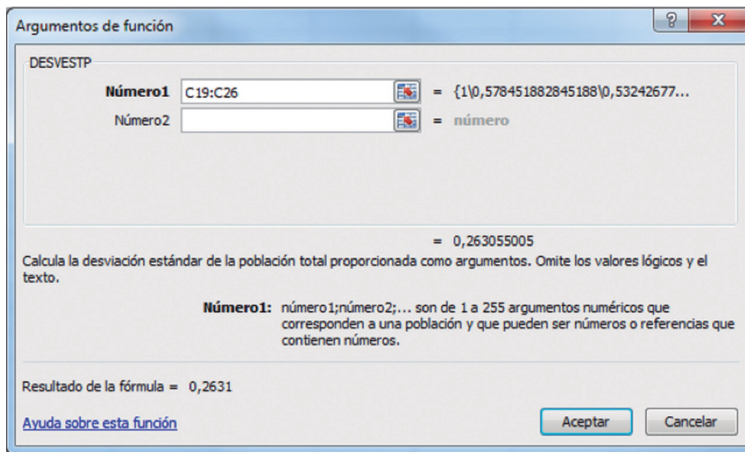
Argumentos de función

DESVESTP

Número1 C19:C26 = {1\0,578451882845188\0,53242677...

Número2 = número

= 0,263055005

Calcula la desviación estándar de la población total proporcionada como argumentos. Omite los valores lógicos y el texto.

Número1: número1;número2;... son de 1 a 255 argumentos numéricos que corresponden a una población y que pueden ser números o referencias que contienen números.

Resultado de la fórmula = 0,2631

Ayuda sobre esta función

Aceptar

Cancelar